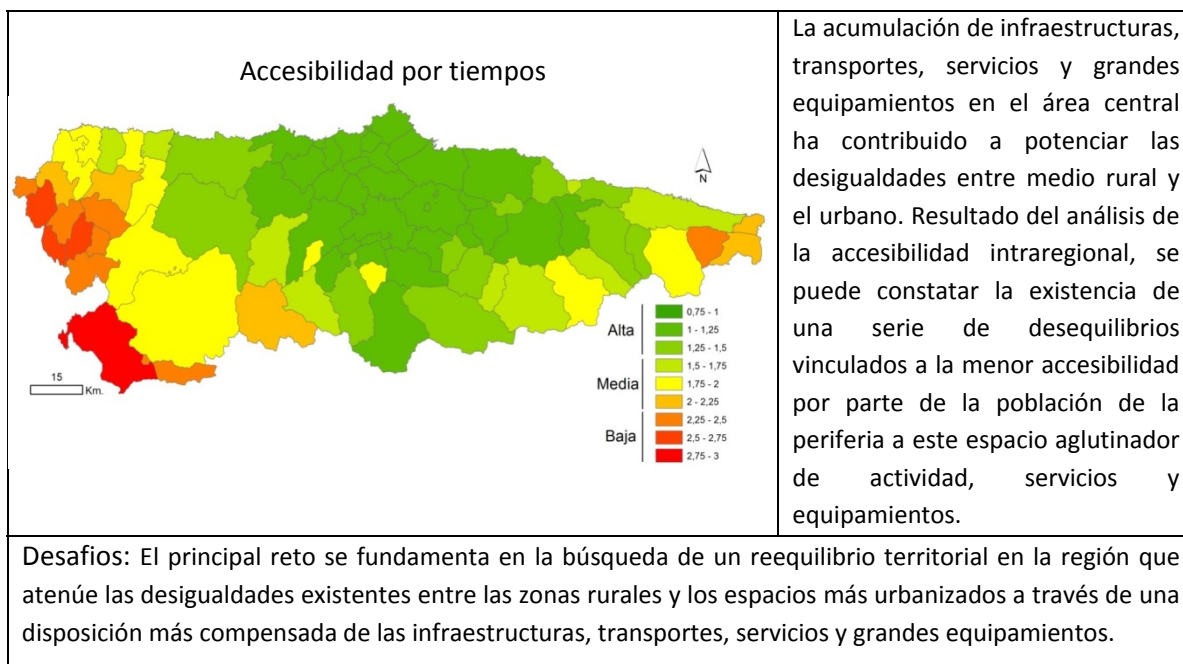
Accesibilidad por tiempos

N

15 Km.

Alta
Media
Baja

0,75 - 1
1 - 1,25
1,25 - 1,5
1,5 - 1,75
1,75 - 2
2 - 2,25
2,25 - 2,5
2,5 - 2,75
2,75 - 3

La acumulación de infraestructuras, transportes, servicios y grandes equipamientos en el área central ha contribuido a potenciar las desigualdades entre medio rural y el urbano. Resultado del análisis de la accesibilidad intraregional, se puede constatar la existencia de una serie de desequilibrios vinculados a la menor accesibilidad por parte de la población de la periferia a este espacio aglutinador de actividad, servicios y equipamientos.

Desafios: El principal reto se fundamenta en la búsqueda de un reequilibrio territorial en la región que atenúe las desigualdades existentes entre las zonas rurales y los espacios más urbanizados a través de una disposición más compensada de las infraestructuras, transportes, servicios y grandes equipamientos.